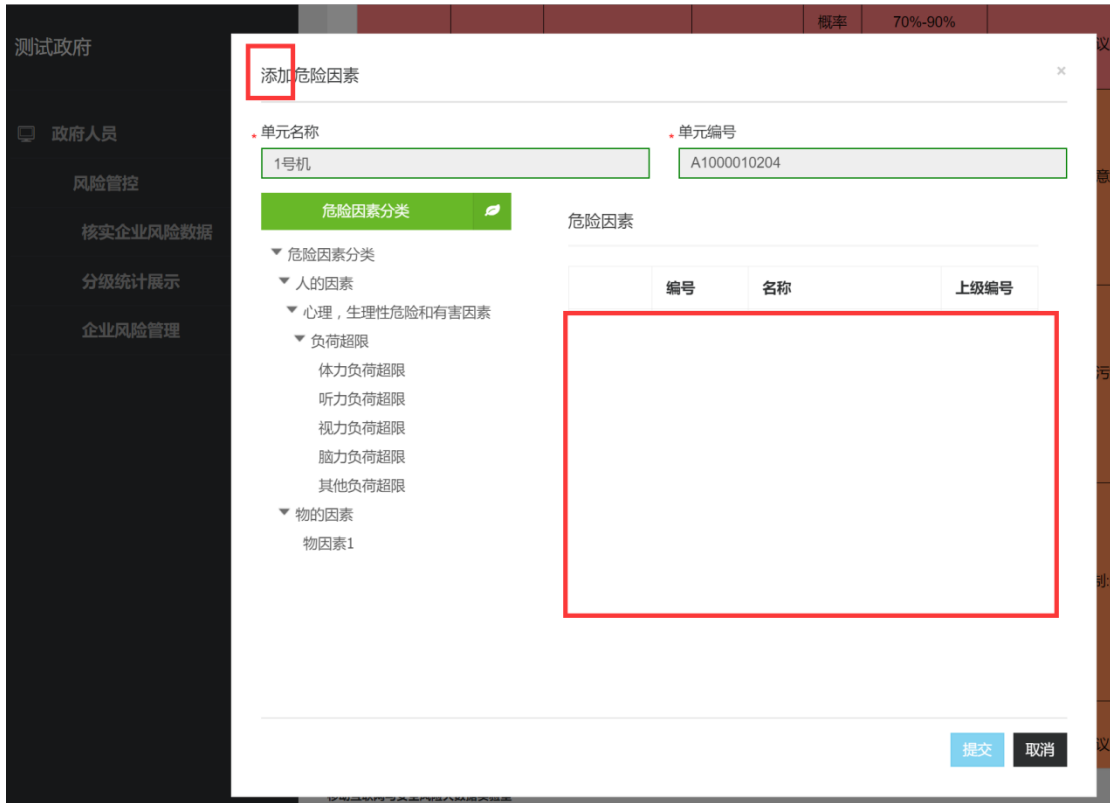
测试政府

政府人员

风险管控

核实企业风险数据

分级统计展示

企业风险管理

概率 70%-90%

添加危险因素

×

* 单元名称

1号机

* 单元编号

A1000010204

危险因素分类

▼ 危险因素分类
▼ 人的因素
▼ 心理，生理性危险和有害因素
▼ 负荷超限
体力负荷超限
听力负荷超限
视力负荷超限
脑力负荷超限
其他负荷超限
▼ 物的因素
物因素1

危险因素

| | 编号 | 名称 | 上级编号 |
|---|---|---|---|

提交 取消